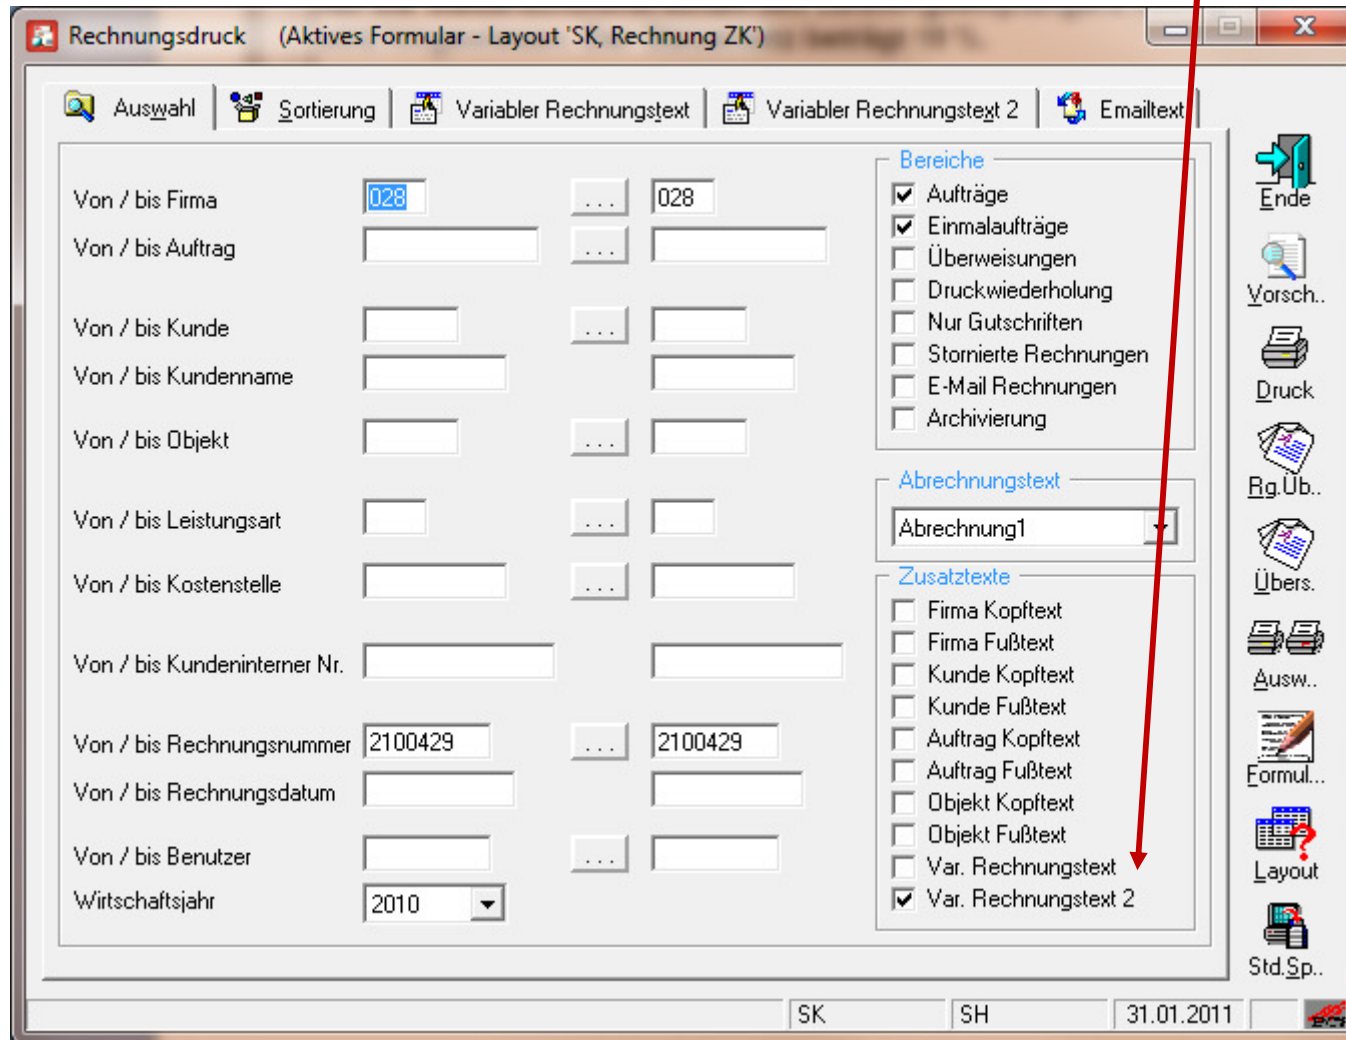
Rechnungsdruck (Aktives Formular - Layout 'SK, Rechnung ZK')

Auswahl | Sortierung | Variabler Rechnungstext | Variabler Rechnungstext 2 | Emailtext

Von / bis Firma 028 ... 028
Von / bis Auftrag ...
Von / bis Kunde ...
Von / bis Kundenname
Von / bis Objekt ...
Von / bis Leistungsart ...
Von / bis Kostenstelle ...
Von / bis Kundeninterner Nr.
Von / bis Rechnungsnummer 2100429 ... 2100429
Von / bis Rechnungsdatum
Von / bis Benutzer ...
Wirtschaftsjahr 2010

Bereiche
☑ Aufträge
☑ Einmalaufträge
☐ Überweisungen
☐ Druckwiederholung
☐ Nur Gutschriften
☐ Stornierte Rechnungen
☐ E-Mail Rechnungen
☐ Archivierung

Abrechnungstext
Abrechnung1

Zusatztexte
☐ Firma Kopftext
☐ Firma Fußtext
☐ Kunde Kopftext
☐ Kunde Fußtext
☐ Auftrag Kopftext
☐ Auftrag Fußtext
☐ Objekt Kopftext
☐ Objekt Fußtext
☐ Var. Rechnungstext
☑ Var. Rechnungstext 2

Ende
Vorsch..
Druck
Rg.Üb..
Übers.
Ausw..
Formul...
Layout
Std.Sp..

SK | SH | 31.01.2011